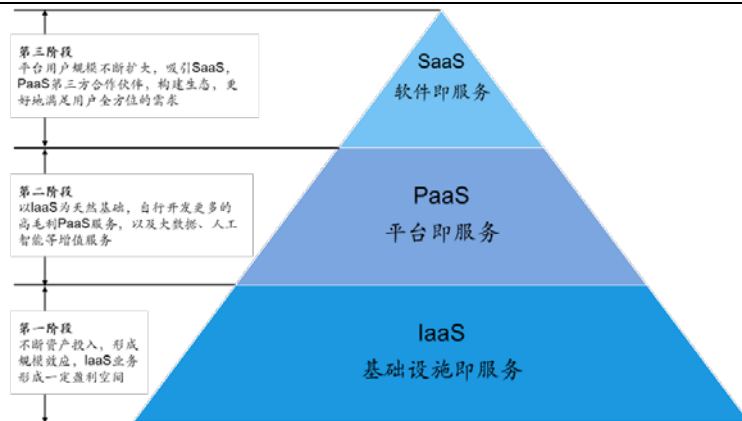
第三阶段
平台用户规模不断扩大，吸引SaaS、PaaS第三方合作伙伴，构建生态，更好地满足用户全方位的需求

SaaS
软件即服务

第二阶段
以IaaS为天然基础，自行开发更多的高毛利PaaS服务，以及大数据、人工智能等增值服务

PaaS
平台即服务

第一阶段
不断资产投入，形成规模效应，IaaS业务形成一定盈利空间

IaaS
基础设施即服务